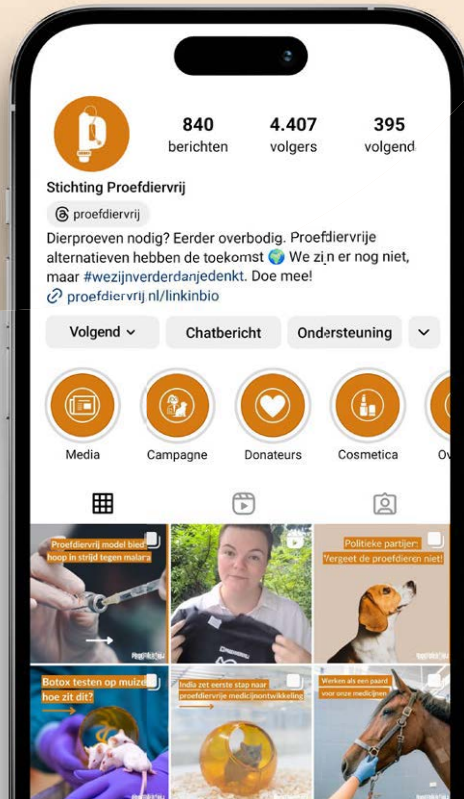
840
berichten

4.407
volgers

395
volgend

Stichting Proefdiervrij

proefdiervrij

Dierproeven nodig? Eerder overbodig. Proefdiervrije alternatieven hebben de toekomst 🌍 We zijn er nog niet, maar #wezijnverderdanjedenkt. Doe mee!
proefdiervrij.nl/linkinbio

Volgend
Chatbericht
Ondersteuning

Media
Campagne
Donateurs
Cosmetica
Ov

Proefdiervrij model biedt hoop in strijd tegen malaria

Politieke partijen: Vergeet de proefdieren niet!

Botox testen op muizen: hoe zit dit?

India zet eerste stap naar proefdiervrije medicijnontwikkeling

Werken als een paard voor onze medicijnen